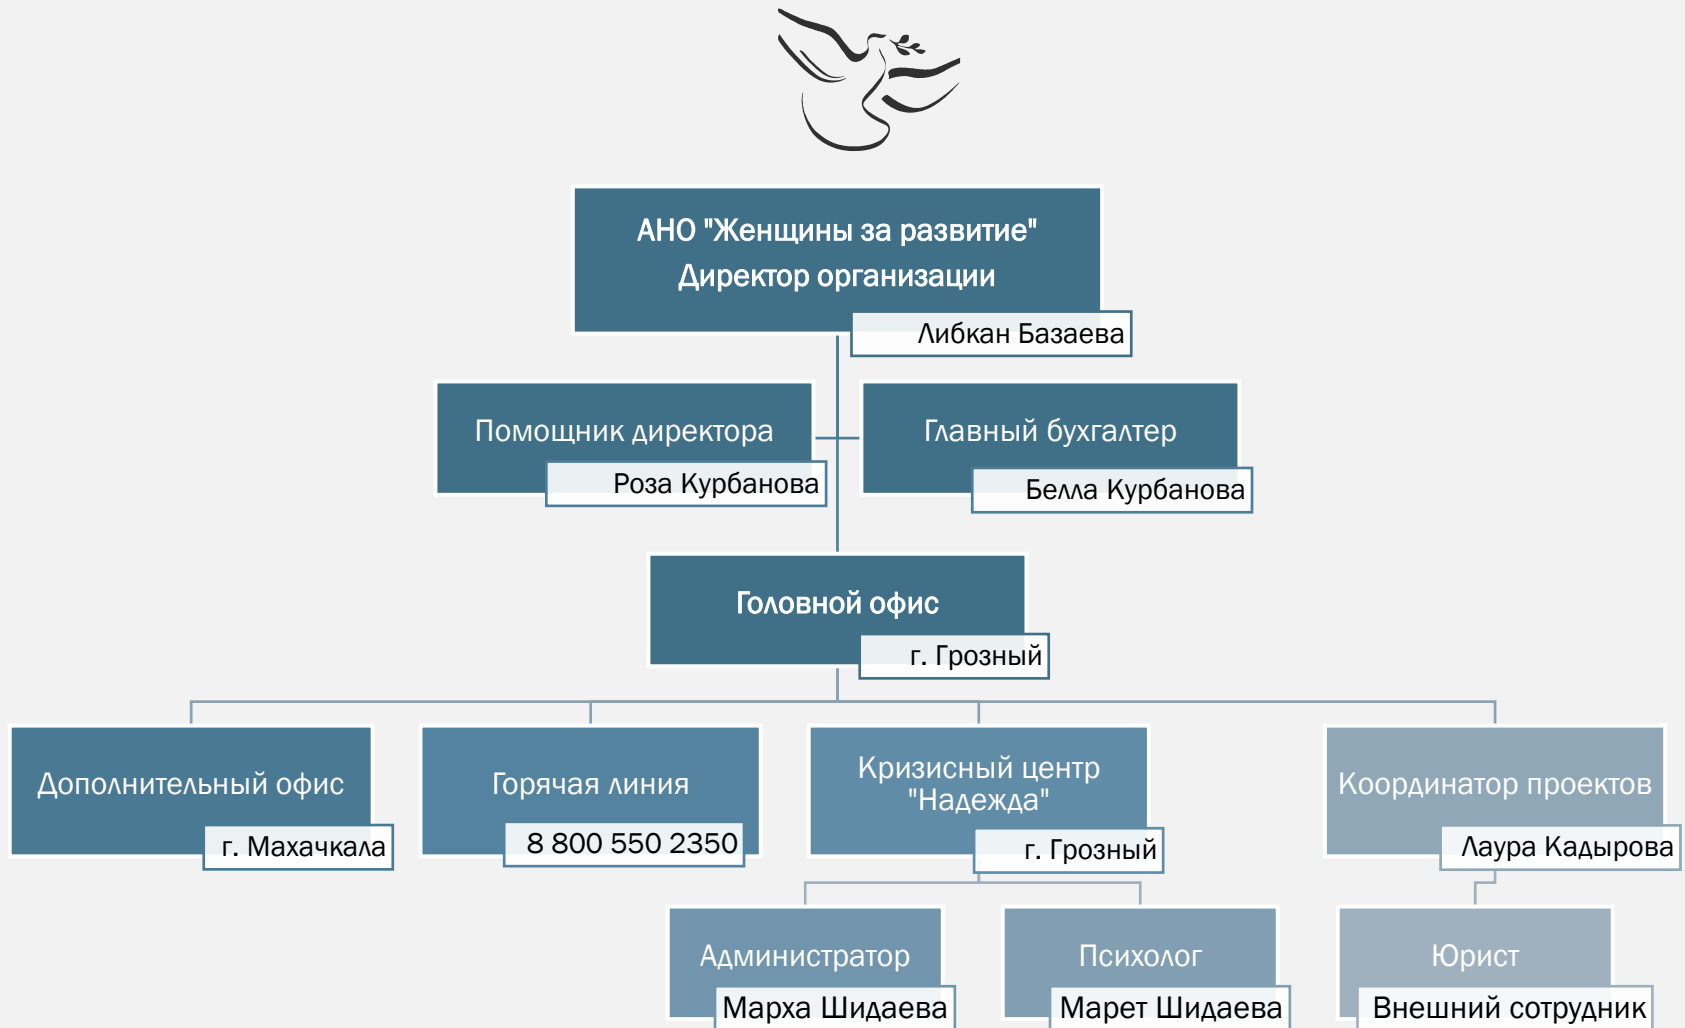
АНО "Женщины за развитие"
Директор организации

Либкан Базаева

Помощник директора

Роза Курбанова

Главный бухгалтер

Белла Курбанова

Головной офис

г. Грозный

Дополнительный офис

г. Махачкала

Горячая линия

8 800 550 2350

Кризисный центр "Надежда"

г. Грозный

Координатор проектов

Лаура Кадырова

Администратор

Марха Шидаева

Психолог

Марет Шидаева

Юрист

Внешний сотрудник